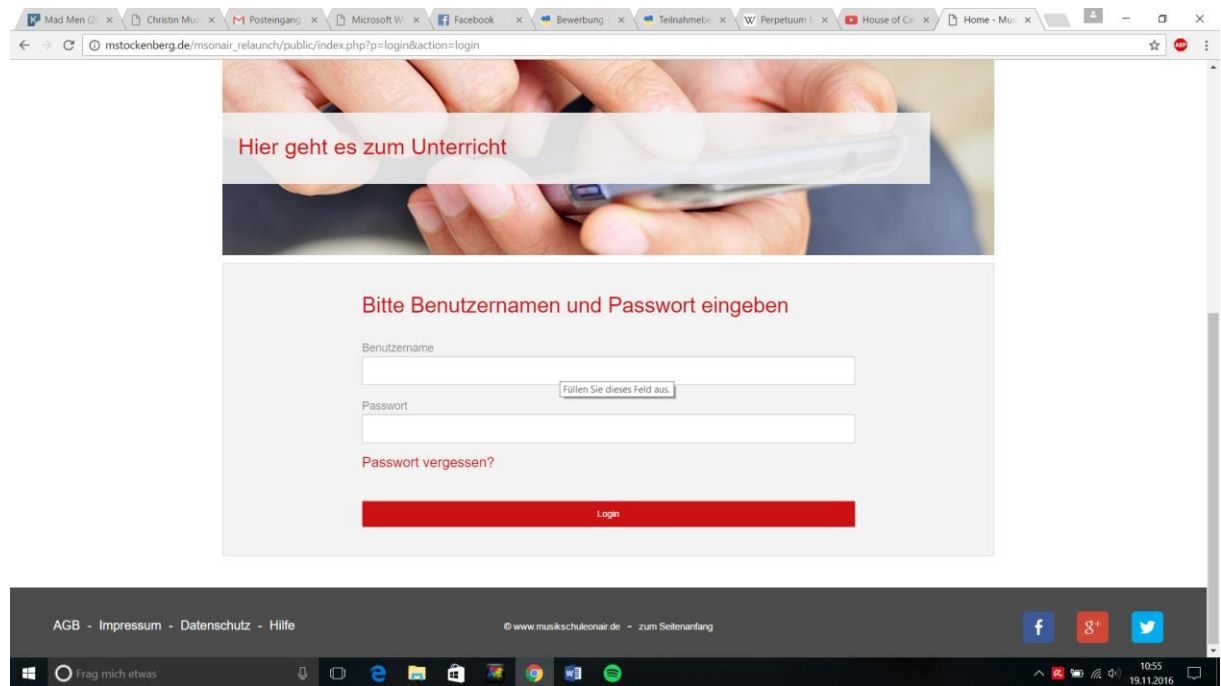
Mad Men (2 × | Christin Mus × | Posteingang × | Microsoft W × | Facebook × | Bewerbung × | Teilnahmebe × | W Perpetuum × | House of Ca × | Home - Mus ×

mstockenberg.de/msonair_relaunch/public/index.php?p=login&action=login

Hier geht es zum Unterricht

Bitte Benutzernamen und Passwort eingeben

Benutzername

Füllen Sie dieses Feld aus.

Passwort

Passwort vergessen?

Login

AGB - Impressum - Datenschutz - Hilfe

© www.musikschuleonair.de - zum Seitenanfang

f g+

Frag mich etwas

10:55
19.11.2016